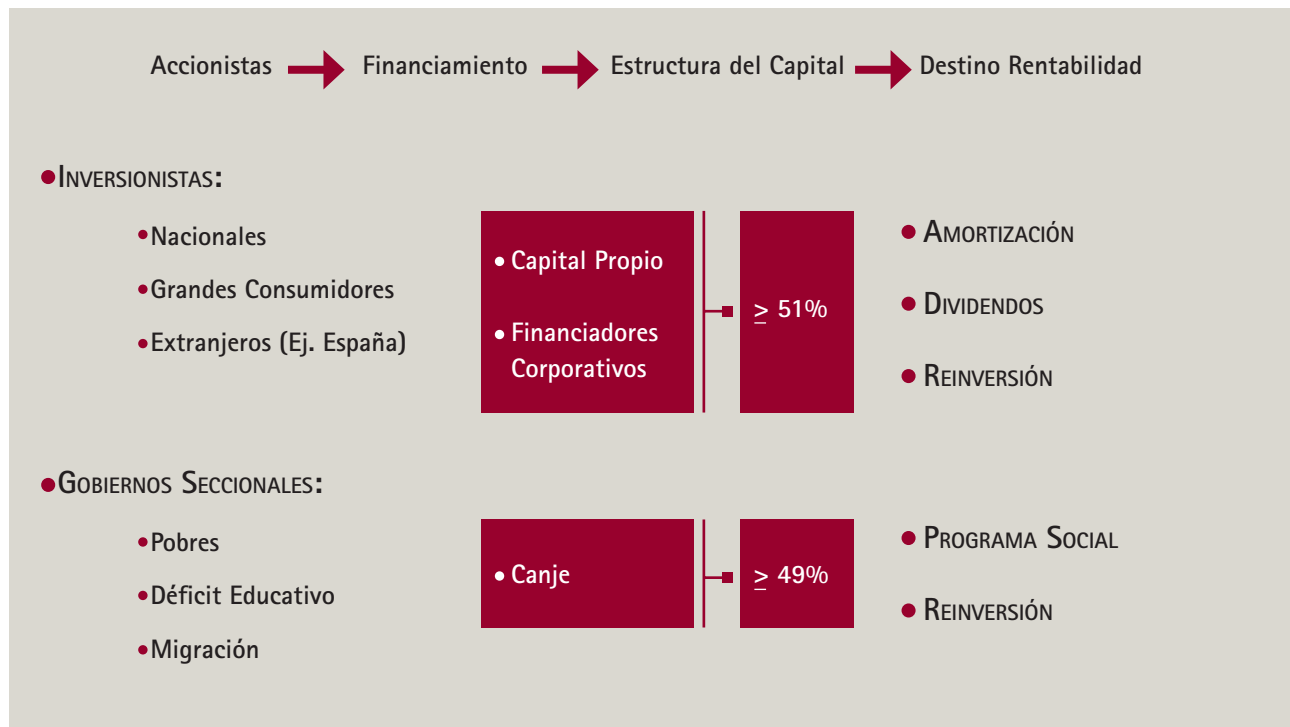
Accionistas Financiamiento Estructura del Capital Destino Rentabilidad

• Inversionistas:

• Nacionales
• Grandes Consumidores
• Extranjeros (Ej. España)

• Capital Propio
• Financiadores Corporativos

$\geq$ 51%

• Amortización
• Dividendos
• Reinversión

• Gobiernos Seccionales:

• Pobres
• Déficit Educativo
• Migración

• Canje

$\geq$ 49%

• Programa Social
• Reinversión